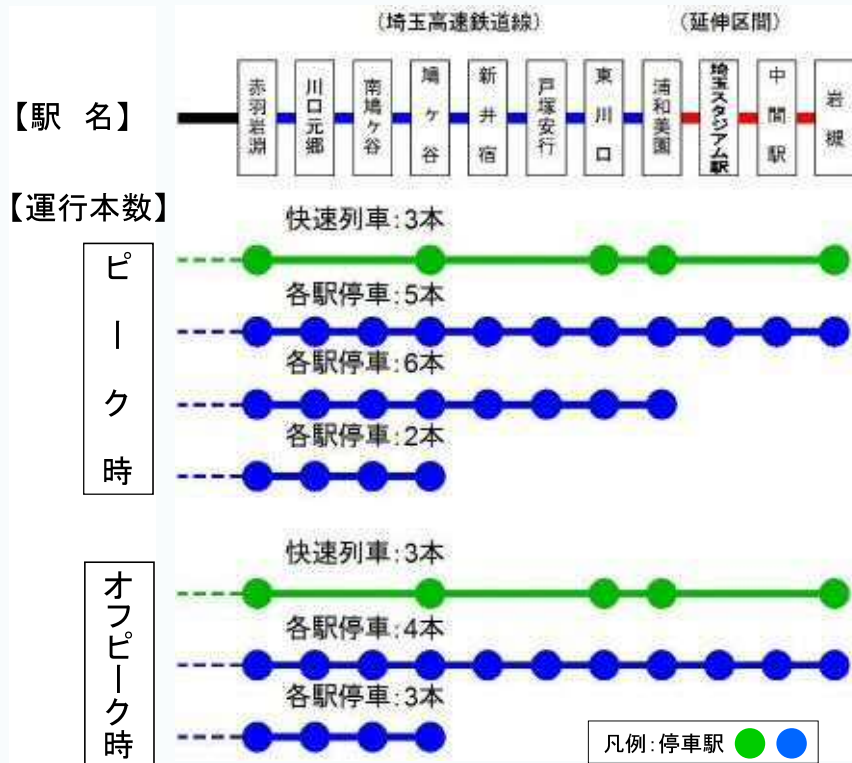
（埼玉高速鉄道線）　（延伸区間）

【駅　名】

赤羽岩淵　川口元郷　南鳩ヶ谷　鳩ヶ谷　新井宿　戸塚安行　東川口　浦和美園　埼玉スタジアム駅　中間駅　岩槻

【運行本数】

ピーク時

快速列車：3本

各駅停車：5本

各駅停車：6本

各駅停車：2本

オフピーク時

快速列車：3本

各駅停車：4本

各駅停車：3本

凡例：停車駅